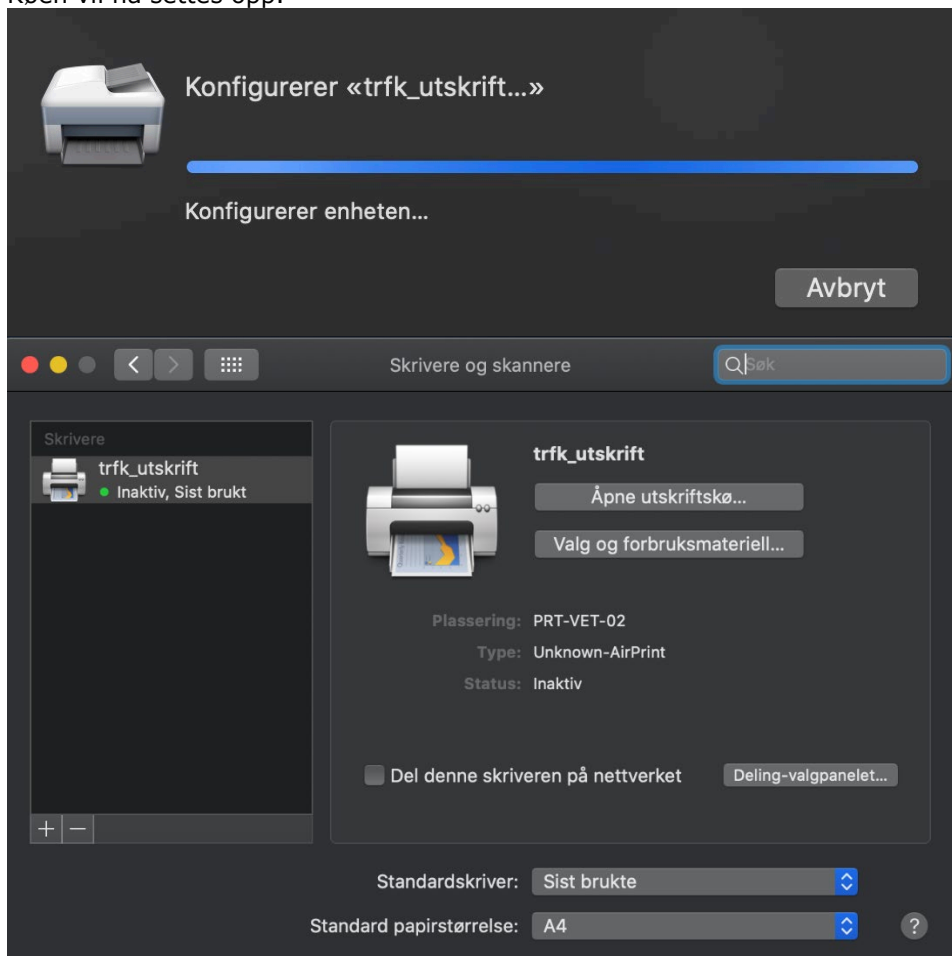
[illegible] vil nå settes opp.

Konfigurerer «trfk_utskrift...»

Konfigurerer enheten...

Avbryt

Skrivere og skannere

Søk

Skrivere

trfk_utskrift
Inaktiv, Sist brukt

trfk_utskrift

Åpne utskriftskø...

Valg og forbruksmateriell...

Plassering: PRT-VET-02
Type: Unknown-AirPrint
Status: Inaktiv

Del denne skriveren på nettverket

Deling-valgpanelet...

+ −

Standardskriver: Sist brukte

Standard papirstørrelse: A4

?